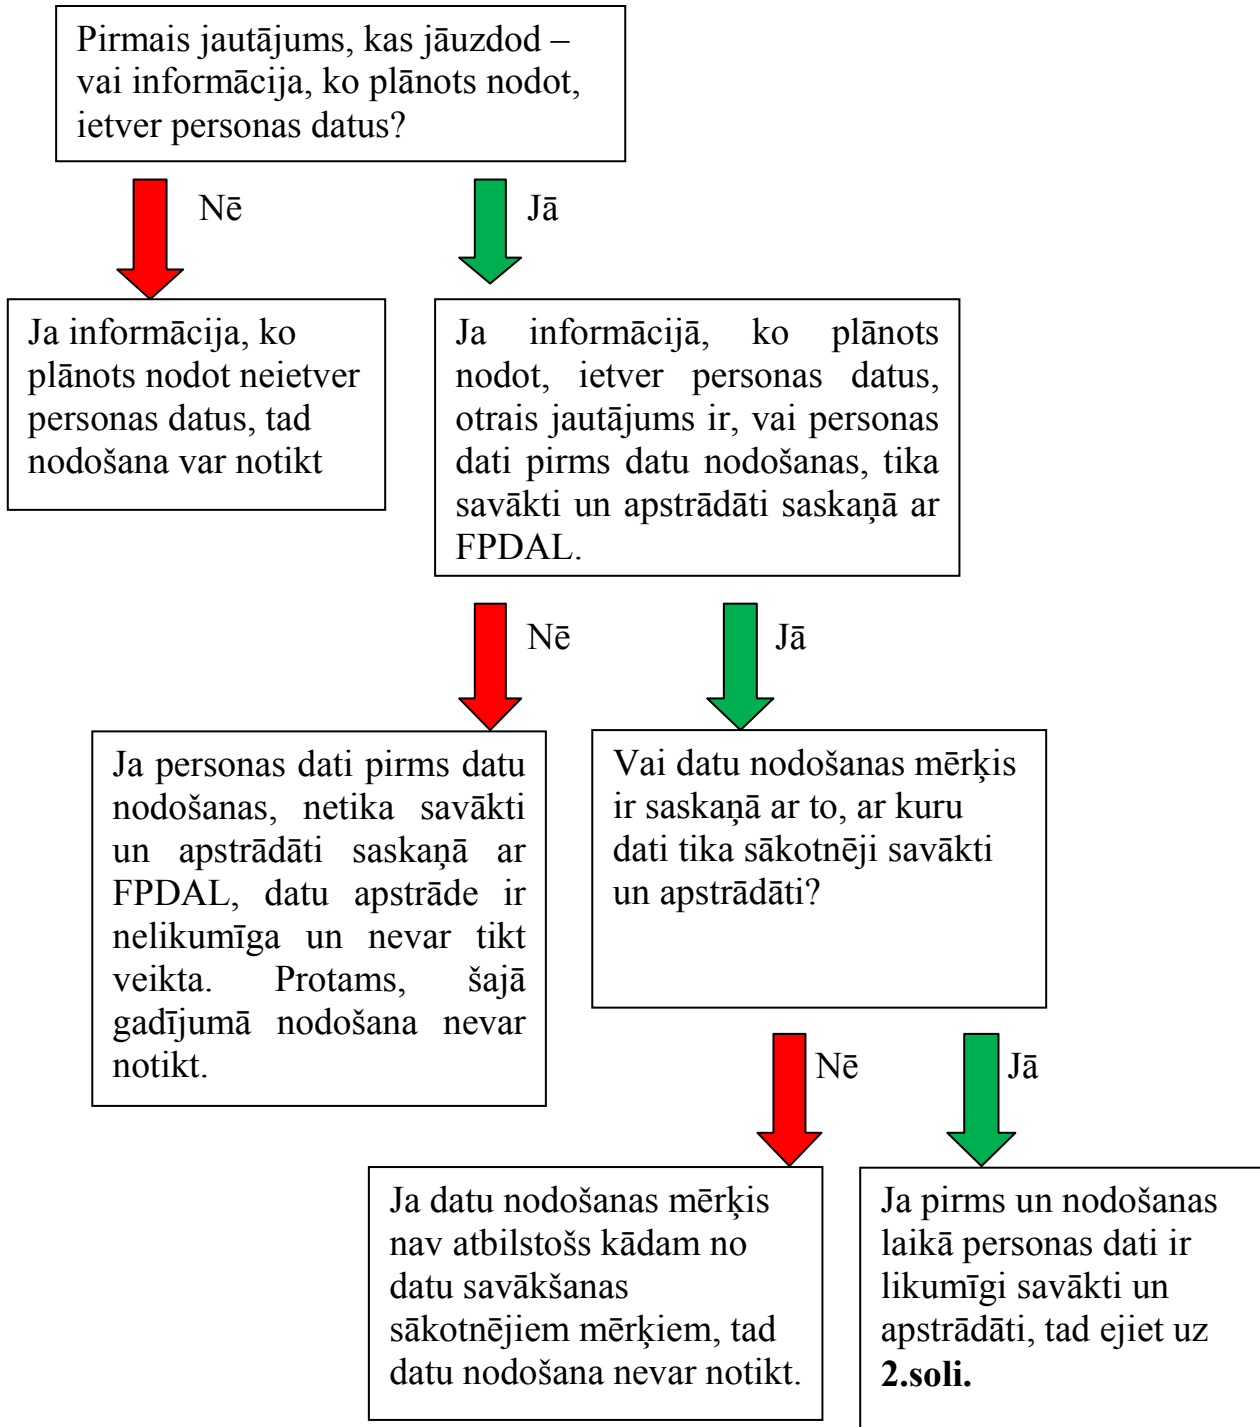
Pirmais jautājums, kas jāuzdod – vai informācija, ko plānots nodot, ietver personas datus?

Nē

Jā

Ja informācija, ko plānots nodot neietver personas datus, tad nodošana var notikt

Ja informācijā, ko plānots nodot, ietver personas datus, otrais jautājums ir, vai personas dati pirms datu nodošanas, tika savākti un apstrādāti saskaņā ar FPDAL.

Nē

Jā

Ja personas dati pirms datu nodošanas, netika savākti un apstrādāti saskaņā ar FPDAL, datu apstrāde ir nelikumīga un nevar tikt veikta. Protams, šajā gadījumā nodošana nevar notikt.

Vai datu nodošanas mērķis ir saskaņā ar to, ar kuru dati tika sākotnēji savākti un apstrādāti?

Nē

Jā

Ja datu nodošanas mērķis nav atbilstošs kādam no datu savākšanas sākotnējiem mērķiem, tad datu nodošana nevar notikt.

Ja pirms un nodošanas laikā personas dati ir likumīgi savākti un apstrādāti, tad ejiet uz **2.soli.**